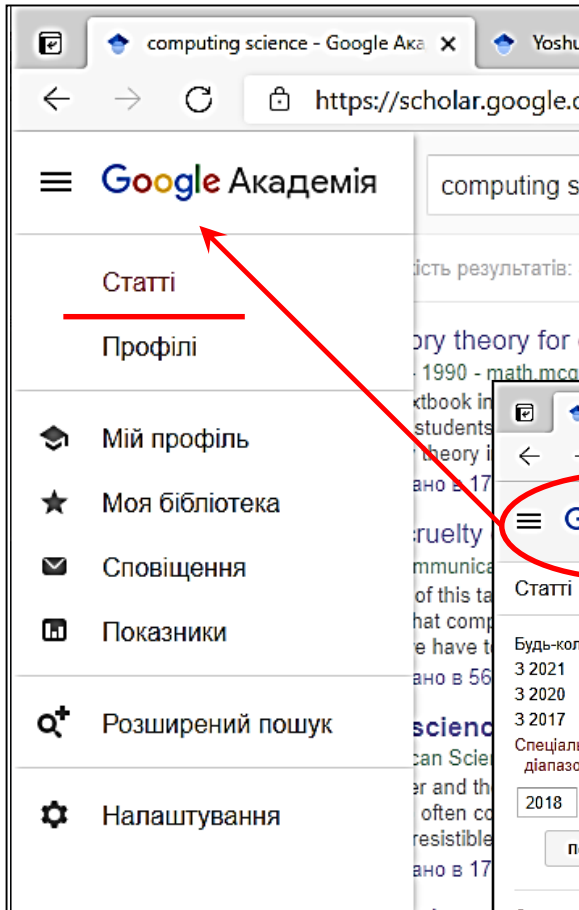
computing science - Google Ака ×
Yoshu
https://scholar.google.c
Google Академія
computing s
Статті
Профілі
Мій профіль
Моя бібліотека
Сповіщення
Показники
Розширений пошук
Налаштування
кість результатів:
ory theory for
- 1990 - math.mcg
xtbook in
students
r theory i
ано в 17
ruelty
mmunica
of this ta
hat comp
e have to
ано в 56
scienc
can Sci
er and th
often co
resistible
ано в 17
Статті
Будь-кол
З 2021
З 2020
З 2017
Спеціаль
діапазо
2018
п